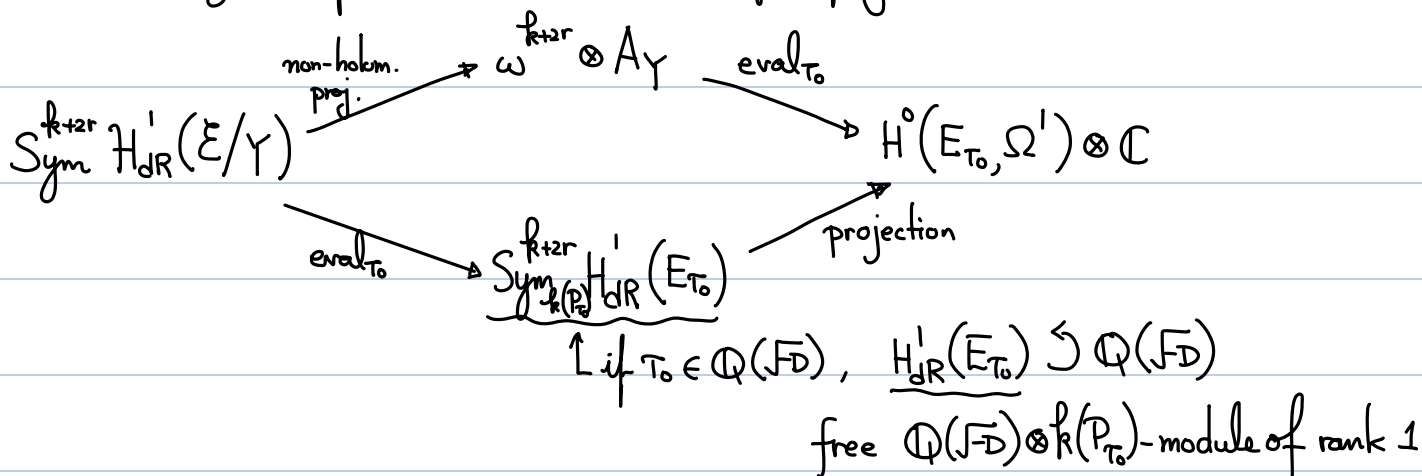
$\mathrm{Sym}^{k+2r}\mathcal{H}^1_{dR}(\mathcal{E}/Y)$ $\xrightarrow{\text{non-holom. proj.}}$ $\omega^{k+2r}\otimes A_Y$ $\xrightarrow{\mathrm{eval}_{\tau_0}}$ $H^0(E_{\tau_0},\Omega^1)\otimes\mathbb{C}$

$\xrightarrow{\mathrm{eval}_{\tau_0}}$ $\mathrm{Sym}^{k+2r}_{k(P_{\tau_0})}H^1_{dR}(E_{\tau_0})$ $\xrightarrow{\text{projection}}$

if $\tau_0\in\mathbb{Q}(\sqrt{-D})$, $H^1_{dR}(E_{\tau_0}) \circlearrowleft \mathbb{Q}(\sqrt{-D})$

free $\mathbb{Q}(\sqrt{-D})\otimes k(P_{\tau_0})$-module of rank 1